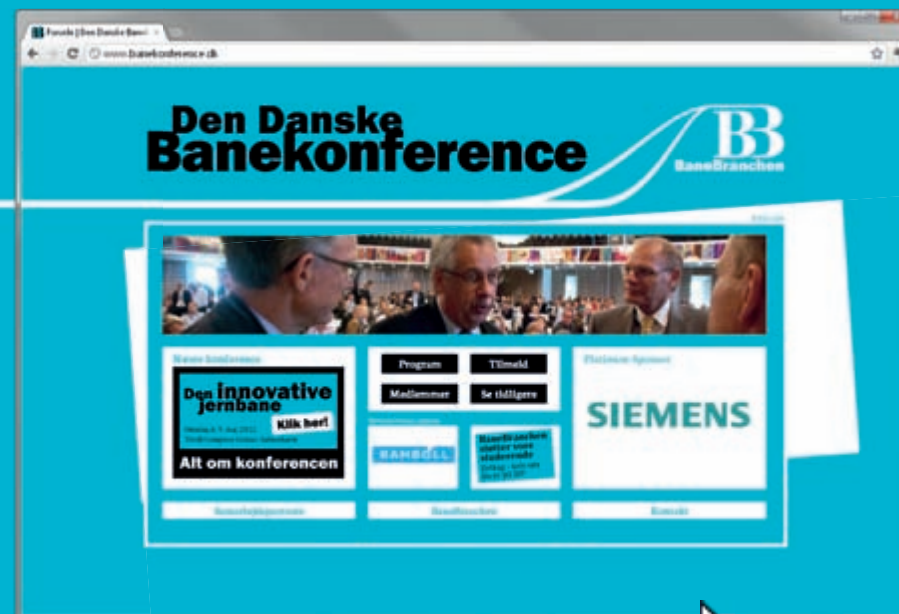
Forside | Den Danske Banek ×

www.banekonference.dk

Den Danske
Banekonference

BB
BaneBranchen

Næste konference

Den innovative jernbane

Klik her!

Alt om konferencen

Program

Tilmeld

Medlemmer

Se tidligere

RAMBØLL

BaneBranchen støtter unge studerende

Platinum Sponsor

SIEMENS

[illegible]

BaneBranchen

Kontakt